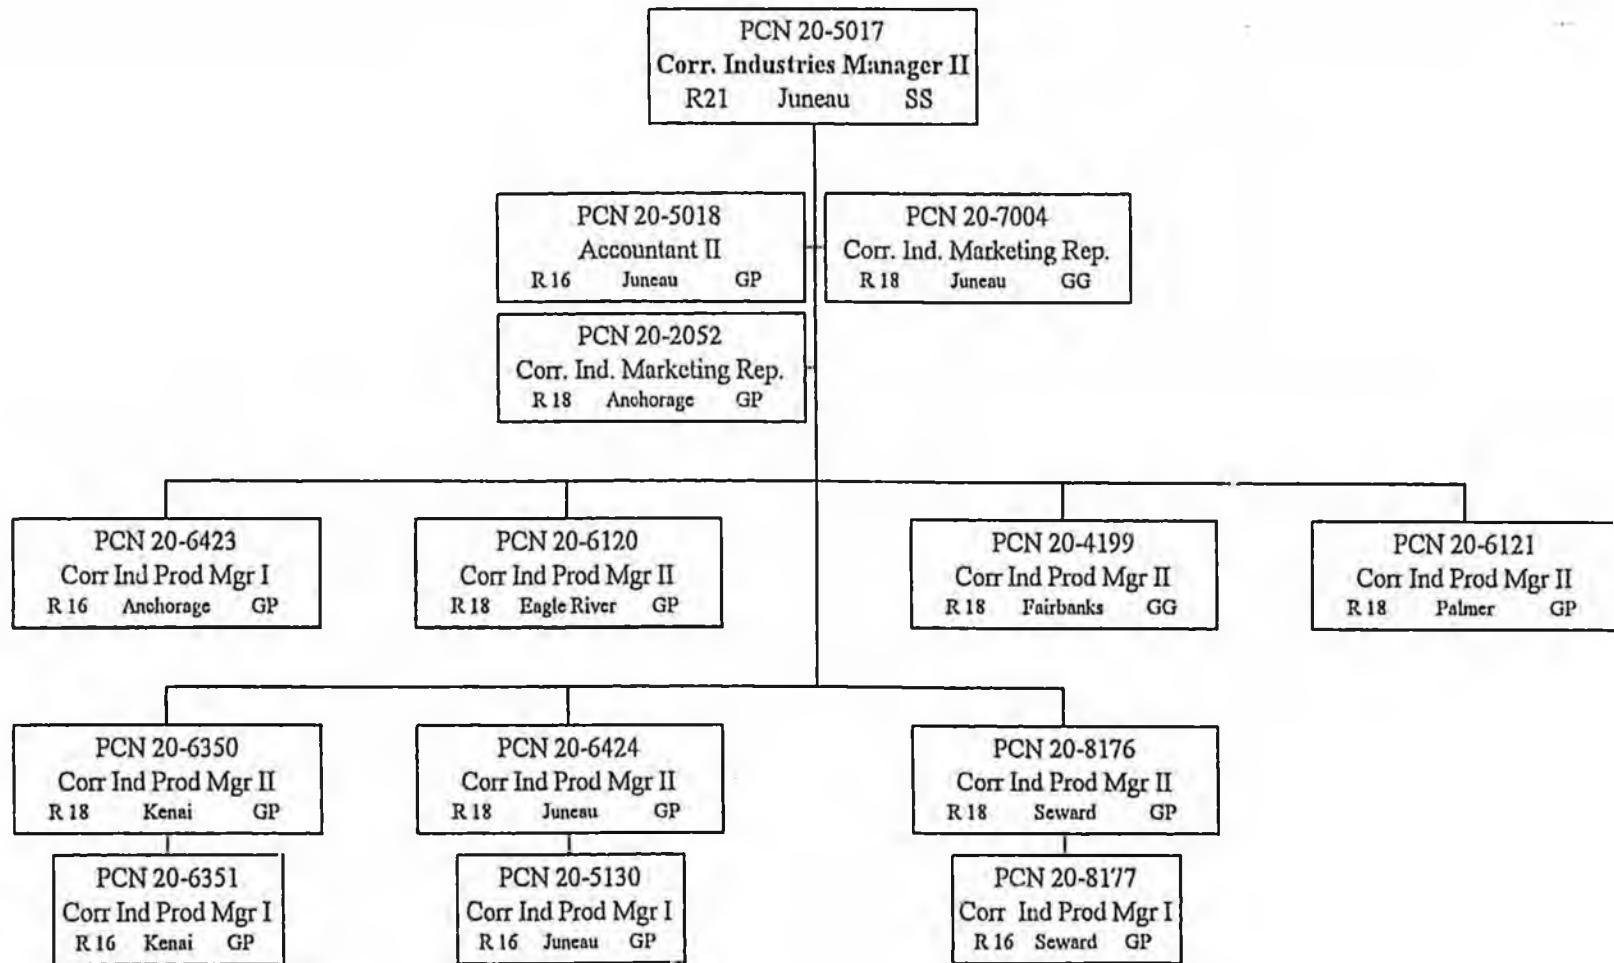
PCN 20-5017
Corr. Industries Manager II
R21 Juneau SS

PCN 20-5018
Accountant II
R 16 Juneau GP

PCN 20-7004
Corr. Ind. Marketing Rep.
R 18 Juneau GG

PCN 20-2052
Corr. Ind. Marketing Rep.
R 18 Anchorage GP

PCN 20-6423
Corr Ind Prod Mgr I
R 16 Anchorage GP

PCN 20-6120
Corr Ind Prod Mgr II
R 18 Eagle River GP

PCN 20-4199
Corr Ind Prod Mgr II
R 18 Fairbanks GG

PCN 20-6121
Corr Ind Prod Mgr II
R 18 Palmer GP

PCN 20-6350
Corr Ind Prod Mgr II
R 18 Kenai GP

PCN 20-6424
Corr Ind Prod Mgr II
R 18 Juneau GP

PCN 20-8176
Corr Ind Prod Mgr II
R 18 Seward GP

PCN 20-6351
Corr Ind Prod Mgr I
R 16 Kenai GP

PCN 20-5130
Corr Ind Prod Mgr I
R 16 Juneau GP

PCN 20-8177
Corr Ind Prod Mgr I
R 16 Seward GP